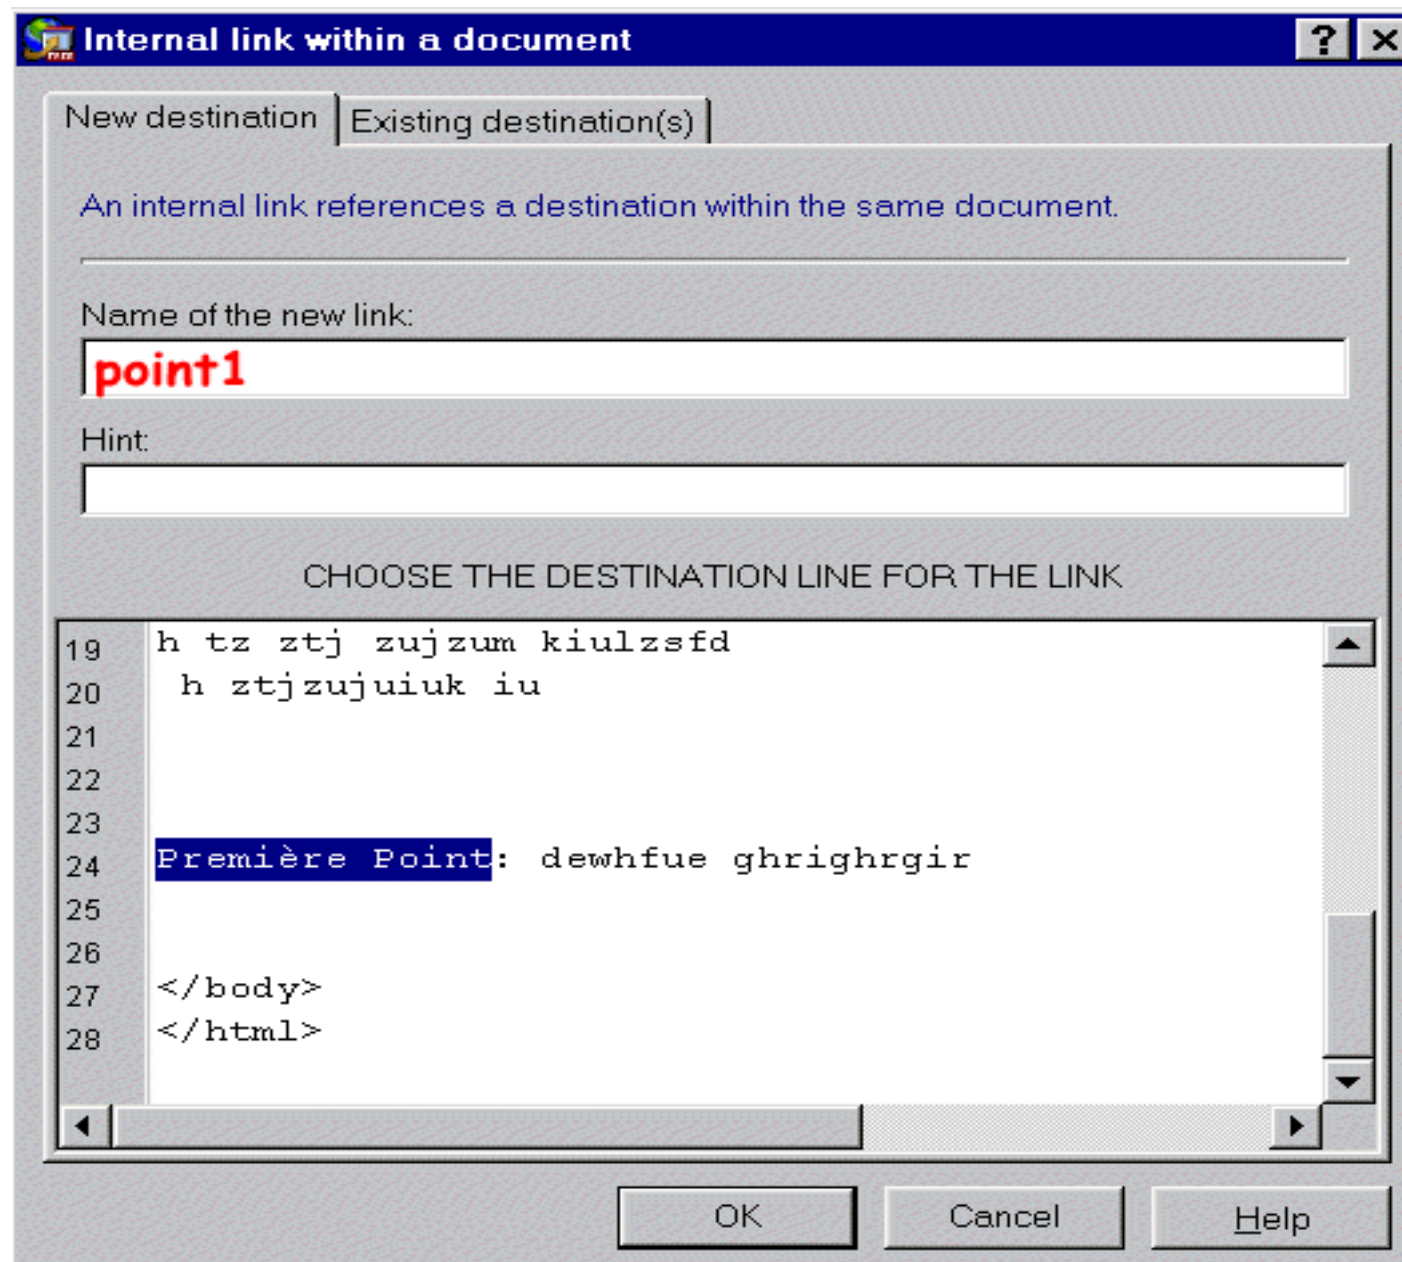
Internal link within a document

?

New destination

Existing destination(s)

An internal link references a destination within the same document.

Name of the new link:

point1

Hint:

CHOOSE THE DESTINATION LINE FOR THE LINK

19 h tz ztj zujzum kiulzsfd
20 h ztjzujuiuk iu
21
22
23
24 Première Point: dewhfue ghrighrgir
25
26
27 </body>
28 </html>

OK

Cancel

Help